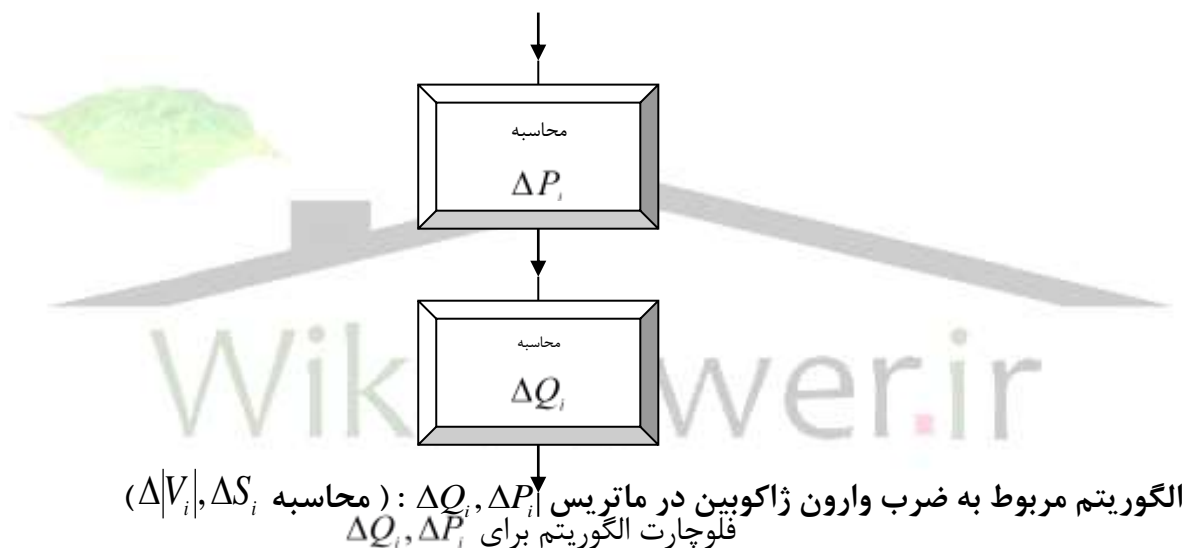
محاسبه
$\Delta P_i$

محاسبه
$\Delta Q_i$

الگوریتم مربوط به ضرب وارون ژاکوبین در ماتریس $\Delta Q_i , \Delta P_i$ : ( محاسبه $\Delta|V_i|, \Delta S_i$ )
فلوچارت الگوریتم برای $\Delta Q_i , \Delta P_i$

Wikipower.ir